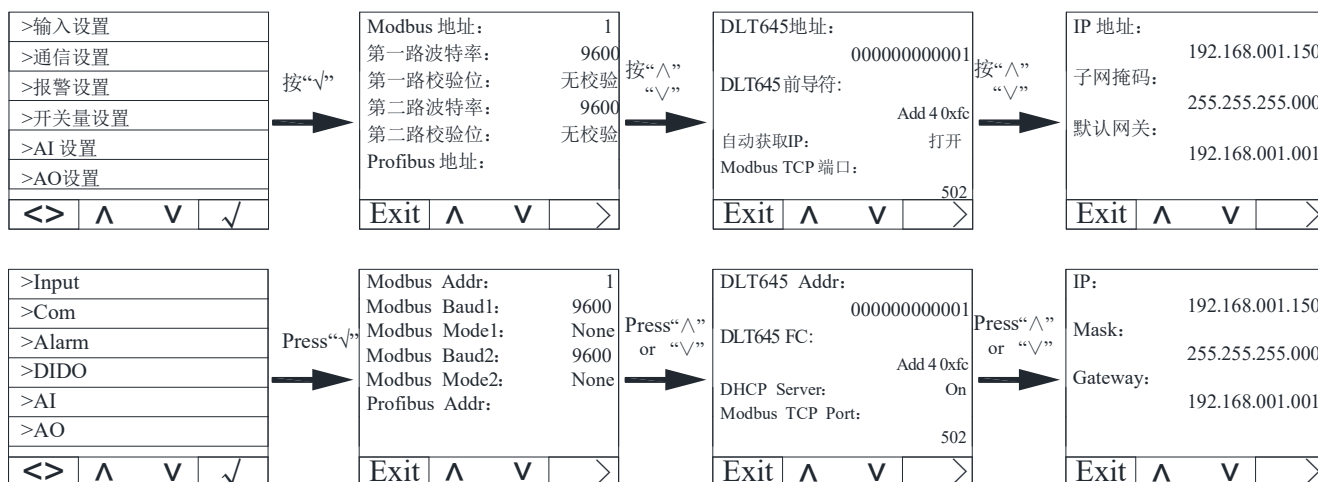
>输入设置
>通信设置
>报警设置
>开关量设置
>AI 设置
>AO设置
<> ∧ ∨ √

按"√"

Modbus 地址: 1
第一路波特率: 9600
第一路校验位: 无校验
第二路波特率: 9600
第二路校验位: 无校验
Profibus 地址:
Exit ∧ ∨ >

按"∧" "∨"

DLT645地址:
000000000001
DLT645 前导符:
Add 4 0xfc
自动获取IP: 打开
Modbus TCP 端口:
502
Exit ∧ ∨ >

按"∧" "∨"

IP 地址:
192.168.001.150
子网掩码:
255.255.255.000
默认网关:
192.168.001.001
Exit ∧ ∨ >

>Input
>Com
>Alarm
>DIDO
>AI
>AO
<> ∧ ∨ √

Press"√"

Modbus Addr: 1
Modbus Baud1: 9600
Modbus Mode1: None
Modbus Baud2: 9600
Modbus Mode2: None
Profibus Addr:
Exit ∧ ∨ >

Press"∧" or "∨"

DLT645 Addr:
000000000001
DLT645 FC:
Add 4 0xfc
DHCP Server: On
Modbus TCP Port:
502
Exit ∧ ∨ >

Press"∧" or "∨"

IP:
192.168.001.150
Mask:
255.255.255.000
Gateway:
192.168.001.001
Exit ∧ ∨ >